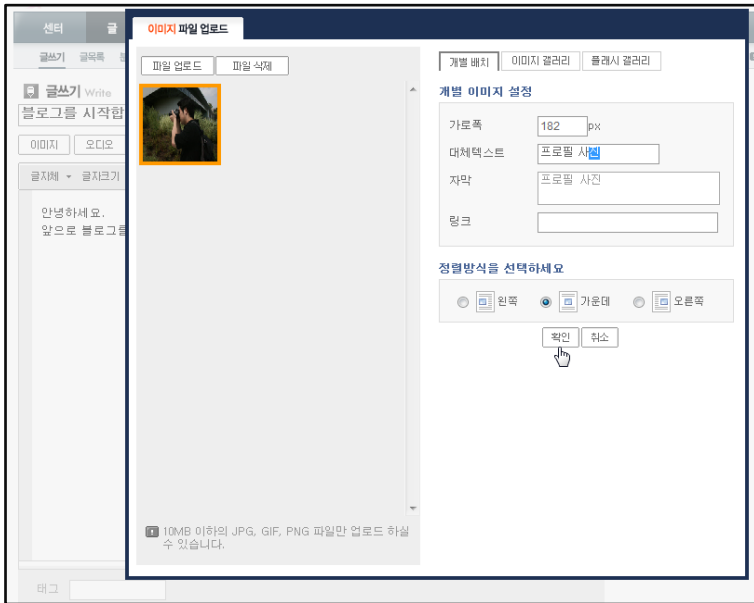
센터
글
글쓰기 글목록
글쓰기 Write
블로그를 시작합
이미지 오디오
글자체 글자크기
안녕하세요.
앞으로 블로그를
태그

이미지 파일 업로드
파일 업로드 파일 삭제
10MB 이하의 JPG, GIF, PNG 파일만 업로드 하실 수 있습니다.

개별 배치 이미지 갤러리 플래시 갤러리
개별 이미지 설정
가로폭 182 px
대체텍스트 프로필 사진
자막 프로필 사진
링크
정렬방식을 선택하세요
왼쪽 가운데 오른쪽
확인 취소